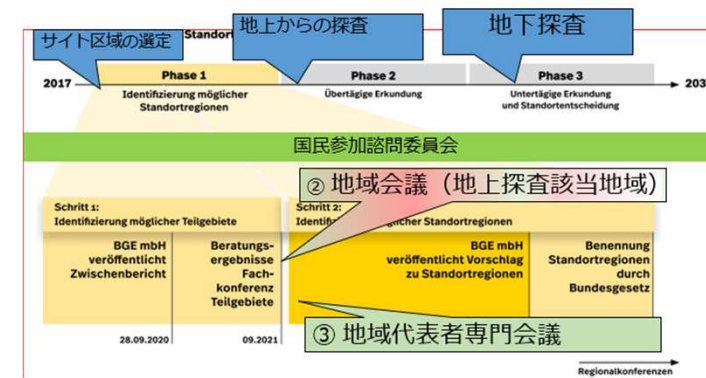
サイト区域の選定

Standort

地上からの探査

地下探査

2017

Phase 1
Identifizierung möglicher Standortregionen

Phase 2
Übertägige Erkundung

Phase 3
Untertägige Erkundung und Standortentscheidung

203

国民参加諮問委員会

② 地域会議（地上探査該当地域）

Schritt 1:
Identifizierung möglicher Teilgebiete

Schritt 2:
Identifi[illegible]möglicher Standortregionen

BGE mbH veröffentlicht Zwischenbericht

28.09.2020

Beratungsergebnisse Fachkonferenz Teilgebiete

09.2021

BGE mbH veröffentlicht Vorschlag zu Standortregionen

Benennung Standortregionen durch Bundesgesetz

③ 地域代表者専門会議

Regionalkonferenzen